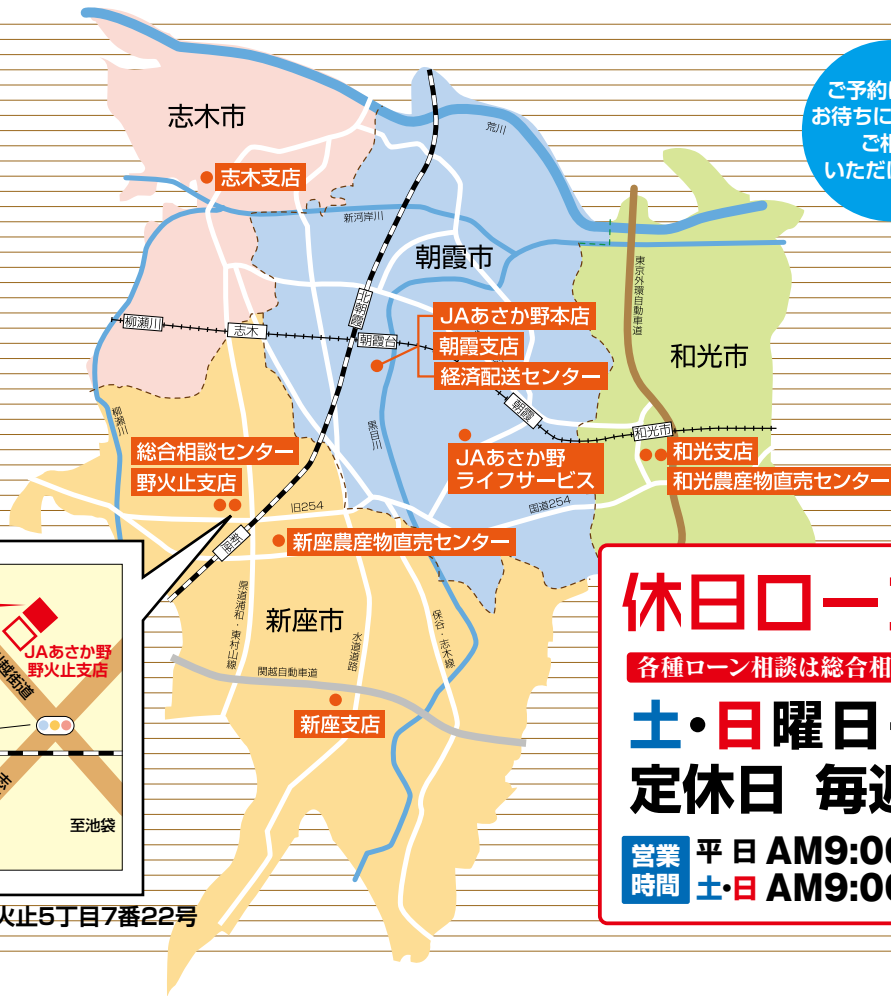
ご予約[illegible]
お待ちに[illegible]
ご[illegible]
いただ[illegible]

志木市
志木支店
荒川
新河岸川
朝霞市
北朝霞
東京外環自動車道
和光市
柳瀬川
志木
朝霞台
JAあさか野本店
朝霞支店
経済配送センター
柳瀬川
黒目川
朝霞
和光市
総合相談センター
野火止支店
JAあさか野
ライフサービス
和光支店
和光農産物直売センター
旧254
国道254
新座
新座農産物直売センター
県道浦和・東村山線
新座市
水道道路
保谷・志木線
関越自動車道
新座支店
JAあさか野
野火止支店
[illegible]街道
至池袋
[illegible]火止5丁目7番22号

休日ロー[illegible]
各種ローン相談は総合相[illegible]
土・日曜日・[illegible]
定休日 毎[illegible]
営業時間
平日 AM9:0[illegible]
土・日 AM9:0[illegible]